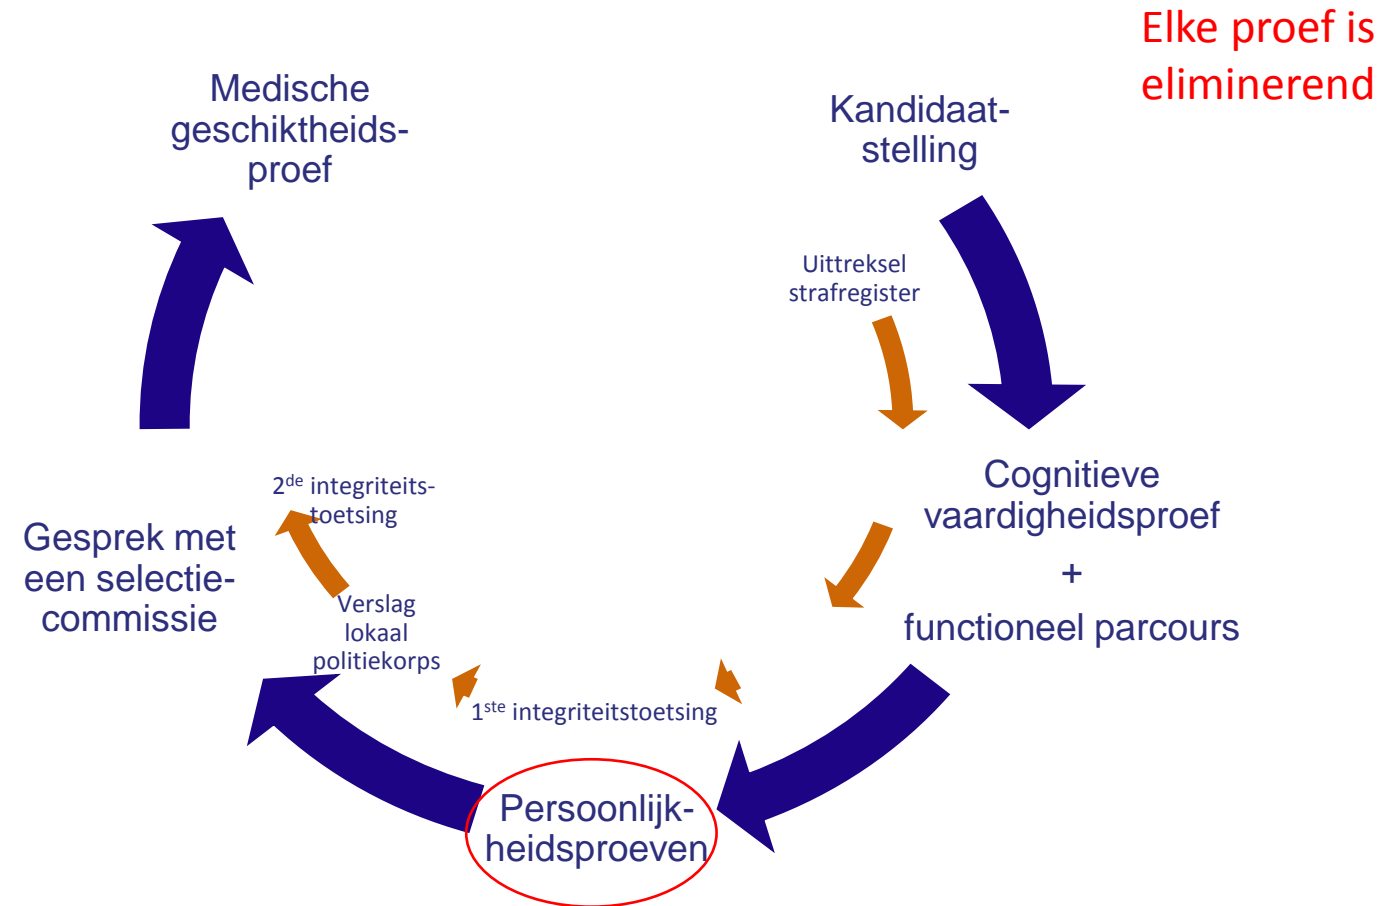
Elke proef is eliminerend

Medische geschiktheids-proef

Kandidaat-stelling

Uittreksel strafregister

Cognitieve vaardigheidsproef

+

functioneel parcours

$2^{de}$ integriteits-toetsing

Gesprek met een selectie-commissie

Verslag lokaal politiekorps

$1^{ste}$ integriteitstoetsing

Persoonlijk-heidsproeven